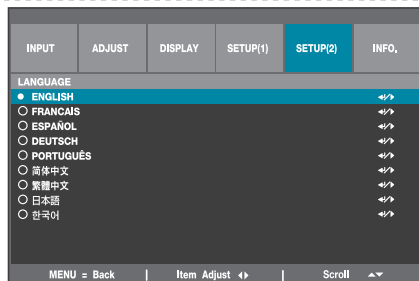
INPUT | ADJUST | DISPLAY | SETUP(1) | SETUP(2) | INFO.

LANGUAGE
ENGLISH ◄/►
FRANCAIS ◄/►
ESPAÑOL ◄/►
DEUTSCH ◄/►
PORTUGUÊS ◄/►
简体中文 ◄/►
繁體中文 ◄/►
日本語 ◄/►
한국어 ◄/►

MENU = Back | Item Adjust ◄► | Scroll ▲▼